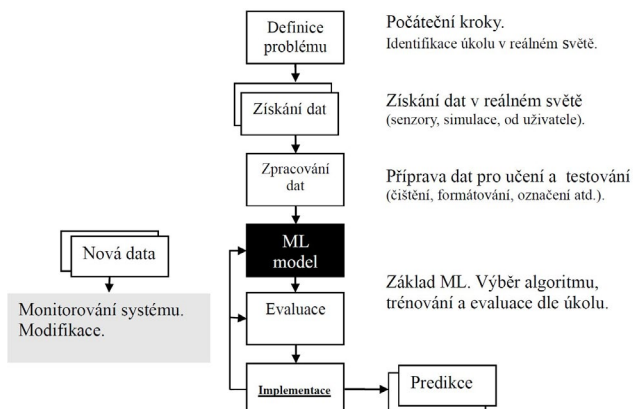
Definice problému

Počáteční kroky.
Identifikace úkolu v reálném světě.

Získání dat

Získání dat v reálném světě
(senzory, simulace, od uživatele).

Zpracování dat

Příprava dat pro učení a testování
(čištění, formátování, označení atd.).

Nová data

ML model

Základ ML. Výběr algoritmu, trénování a evaluace dle úkolu.

Monitorování systému. Modifikace.

Evaluace

Implementace

Predikce